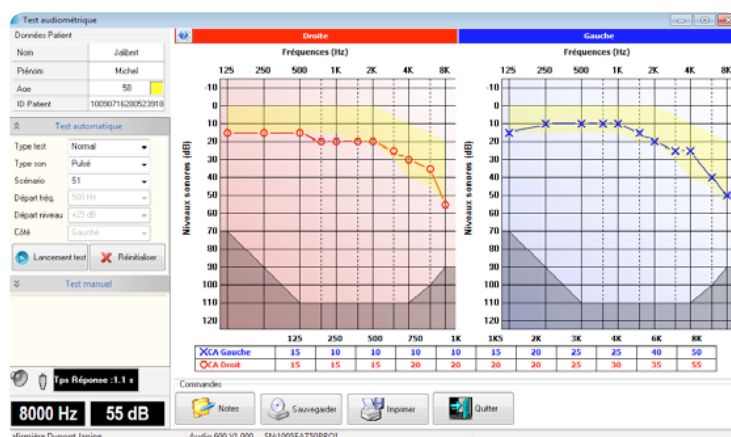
Test audiométrique

Données Patient

| Nom | Jalibert |
|---|---|
| Prénom | Michel |
| Age | 50 |
| ID Patient | 10090716280523918 |

Test automatique

| Type test | Normal |
|---|---|
| Type son | Pulsé |
| Scénario | S1 |
| Départ fréq. | 500 Hz |
| Départ niveau | +25 dB |
| Côté | Gauche |

Lancement test
Réinitialiser

Test manuel

Tps Réponse : 1.1 s

8000 Hz
55 dB

Droite
Fréquences (Hz)
125 250 500 1K 2K 4K 8K
-10 0 10 20 30 40 50 60 70 80 90 100 110 120
Niveaux sonores (dB)

Gauche
Fréquences (Hz)
125 250 500 1K 2K 4K 8K
-10 0 10 20 30 40 50 60 70 80 90 100 110 120
Niveaux sonores (dB)

| | 125 | 250 | 500 | 750 | 1K | 1K5 | 2K | 3K | 4K | 6K | 8K |
|---|---|---|---|---|---|---|---|---|---|---|---|
| CA Gauche | 15 | 10 | 10 | 10 | 10 | 15 | 20 | 25 | 25 | 40 | 50 |
| CA Droit | 15 | 15 | 15 | 20 | 20 | 20 | 20 | 25 | 30 | 35 | 55 |

Commandes
Notes
Sauvegarder
Imprimer
Quitter

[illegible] Audio 600 V1.000 SN:100SEAT50PRO1